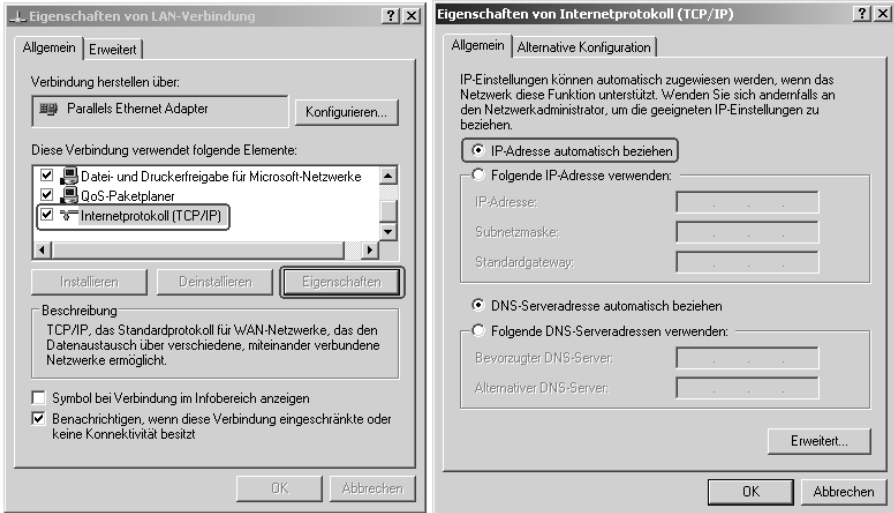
Eigenschaften von LAN-Verbindung ? X

Allgemein | Erweitert

Verbindung herstellen über:

Parallels Ethernet Adapter

Konfigurieren...

Diese Verbindung verwendet folgende Elemente:

☑ Datei- und Druckerfreigabe für Microsoft-Netzwerke
☑ QoS-Paketplaner
☑ Internetprotokoll (TCP/IP)

Installieren | Deinstallieren | Eigenschaften

Beschreibung

TCP/IP, das Standardprotokoll für WAN-Netzwerke, das den Datenaustausch über verschiedene, miteinander verbundene Netzwerke ermöglicht.

☐ Symbol bei Verbindung im Infobereich anzeigen

☑ Benachrichtigen, wenn diese Verbindung eingeschränkte oder keine Konnektivität besitzt

OK | Abbrechen

Eigenschaften von Internetprotokoll (TCP/IP) ? X

Allgemein | Alternative Konfiguration

IP-Einstellungen können automatisch zugewiesen werden, wenn das Netzwerk diese Funktion unterstützt. Wenden Sie sich andernfalls an den Netzwerkadministrator, um die geeigneten IP-Einstellungen zu beziehen.

◉ IP-Adresse automatisch beziehen

○ Folgende IP-Adresse verwenden:

IP-Adresse:

Subnetzmaske:

Standardgateway:

◉ DNS-Serveradresse automatisch beziehen

○ Folgende DNS-Serveradressen verwenden:

Bevorzugter DNS-Server:

Alternativer DNS-Server:

Erweitert...

OK | Abbrechen